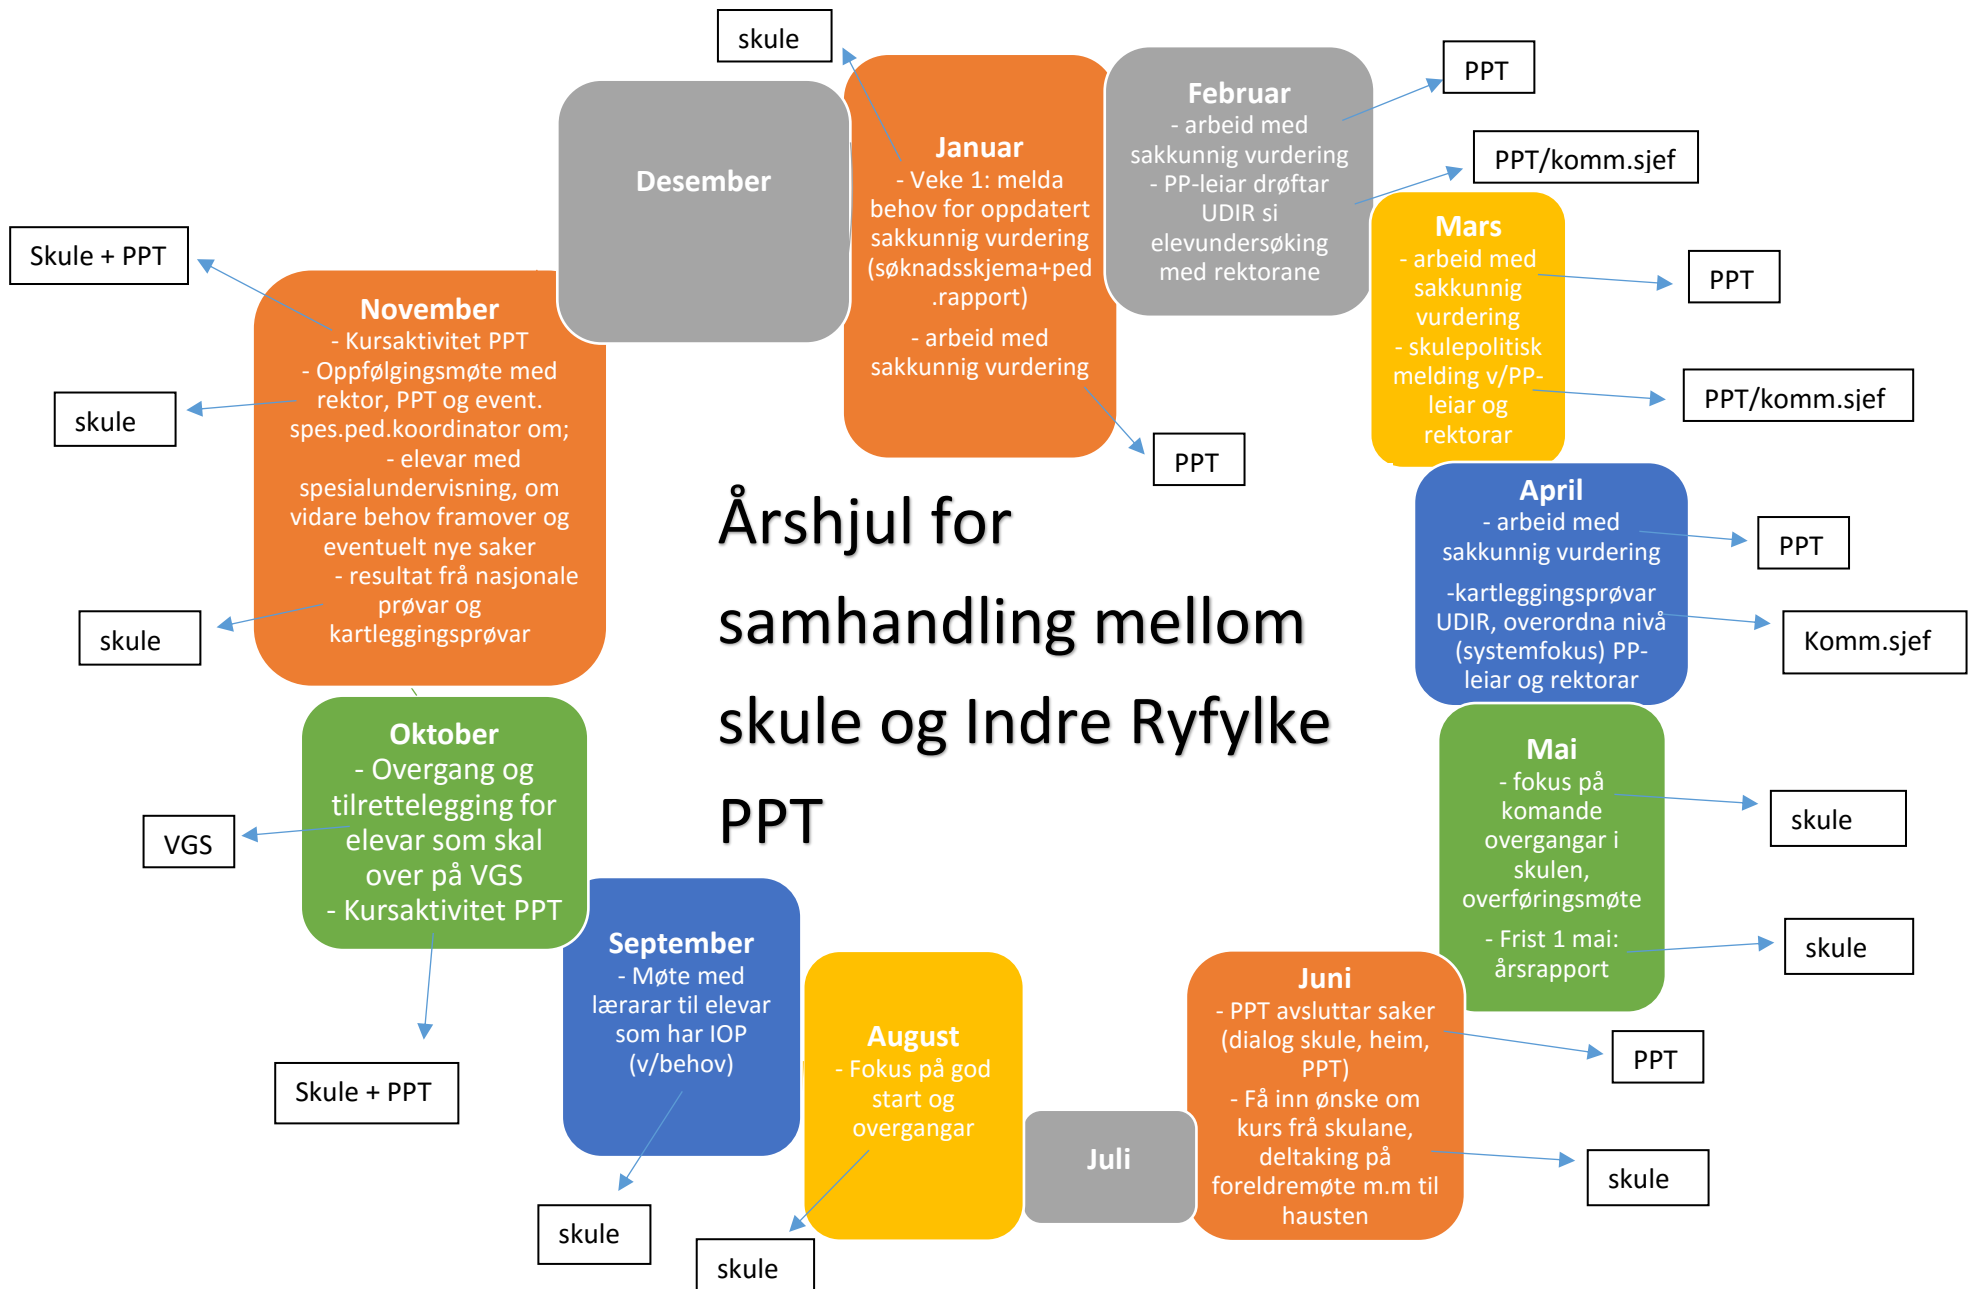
skule

Desember

Januar
- Veke 1: melda behov for oppdatert sakkunnig vurdering (søknadsskjema+ped.rapport)
- arbeid med sakkunnig vurdering

PPT

Februar
- arbeid med sakkunnig vurdering
- PP-leiar drøftar UDIR si elevundersøking med rektorane

PPT

PPT/komm.sjef

Mars
- arbeid med sakkunnig vurdering
- skulepolitisk melding v/PP-leiar og rektorar

PPT

PPT/komm.sjef

Skule + PPT

November
- Kursaktivitet PPT
- Oppfølgingsmøte med rektor, PPT og event. spes.ped.koordinator om;
- elevar med spesialundervisning, om vidare behov framover og eventuelt nye saker
- resultat frå nasjonale prøvar og kartleggingsprøvar

skule

skule

Årshjul for samhandling mellom skule og Indre Ryfylke PPT

April
- arbeid med sakkunnig vurdering
-kartleggingsprøvar UDIR, overordna nivå (systemfokus) PP-leiar og rektorar

PPT

Komm.sjef

Oktober
- Overgang og tilrettelegging for elevar som skal over på VGS
- Kursaktivitet PPT

VGS

Mai
- fokus på komande overgangar i skulen, overføringsmøte
- Frist 1 mai: årsrapport

skule

skule

September
- Møte med lærarar til elevar som har IOP (v/behov)

August
- Fokus på god start og overgangar

Juli

Juni
- PPT avsluttar saker (dialog skule, heim, PPT)
- Få inn ønske om kurs frå skulane, deltaking på foreldremøte m.m til hausten

PPT

skule

Skule + PPT

skule

skule